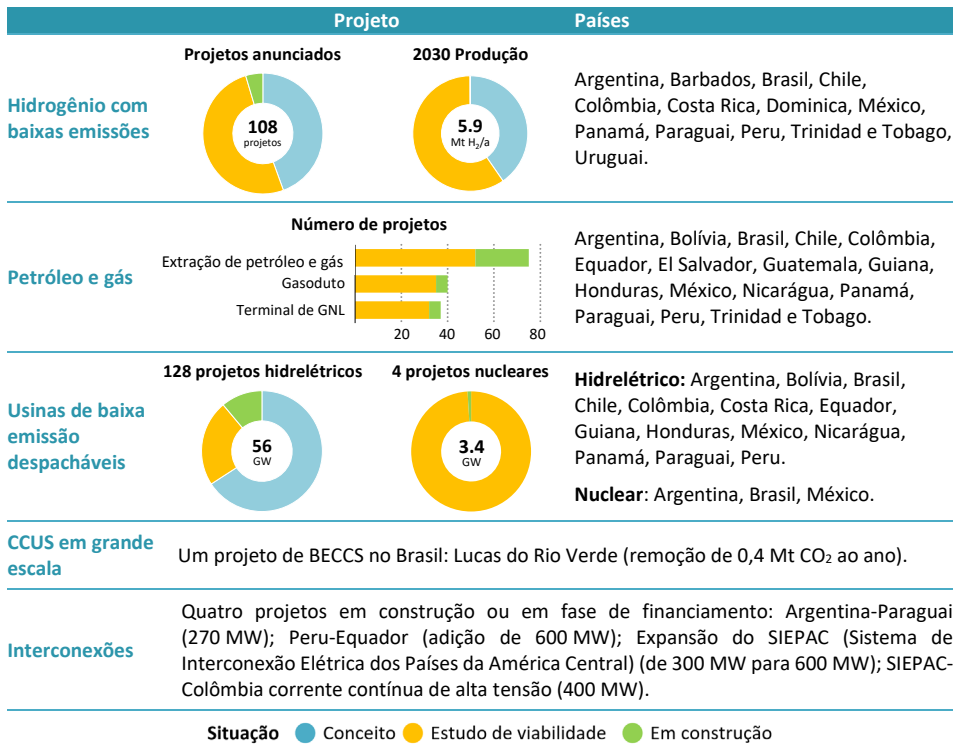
| | Projeto | Países |
|---|---|---|
| Hidrogênio com baixas emissões | Projetos anunciados: 108 projetos; 2030 Produção: 5.9 Mt $H_2$/a | Argentina, Barbados, Brasil, Chile, Colômbia, Costa Rica, Dominica, México, Panamá, Paraguai, Peru, Trinidad e Tobago, Uruguai. |
| Petróleo e gás | Número de projetos: Extração de petróleo e gás; Gasoduto; Terminal de GNL; 20 40 60 80 | Argentina, Bolívia, Brasil, Chile, Colômbia, Equador, El Salvador, Guatemala, Guiana, Honduras, México, Nicarágua, Panamá, Paraguai, Peru, Trinidad e Tobago. |
| Usinas de baixa emissão despacháveis | 128 projetos hidrelétricos: 56 GW; 4 projetos nucleares: 3.4 GW | **Hidrelétrico:** Argentina, Bolívia, Brasil, Chile, Colômbia, Costa Rica, Equador, Guiana, Honduras, México, Nicarágua, Panamá, Paraguai, Peru. **Nuclear**: Argentina, Brasil, México. |
| CCUS em grande escala | Um projeto de BECCS no Brasil: Lucas do Rio Verde (remoção de 0,4 Mt $CO_2$ ao ano). | |
| Interconexões | Quatro projetos em construção ou em fase de financiamento: Argentina-Paraguai (270 MW); Peru-Equador (adição de 600 MW); Expansão do SIEPAC (Sistema de Interconexão Elétrica dos Países da América Central) (de 300 MW para 600 MW); SIEPAC-Colômbia corrente contínua de alta tensão (400 MW). | |

Situação Conceito Estudo de viabilidade Em construção